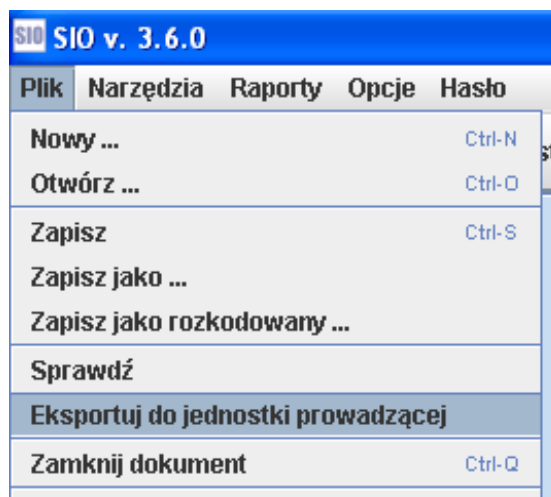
SIO SIO v. 3.6.0

Plik Narzędzia Raporty Opcje Hasło

Nowy ... Ctrl-N
Otwórz ... Ctrl-O
Zapisz Ctrl-S
Zapisz jako ...
Zapisz jako rozkodowany ...
Sprawdź
Eksportuj do jednostki prowadzącej
Zamknij dokument Ctrl-Q